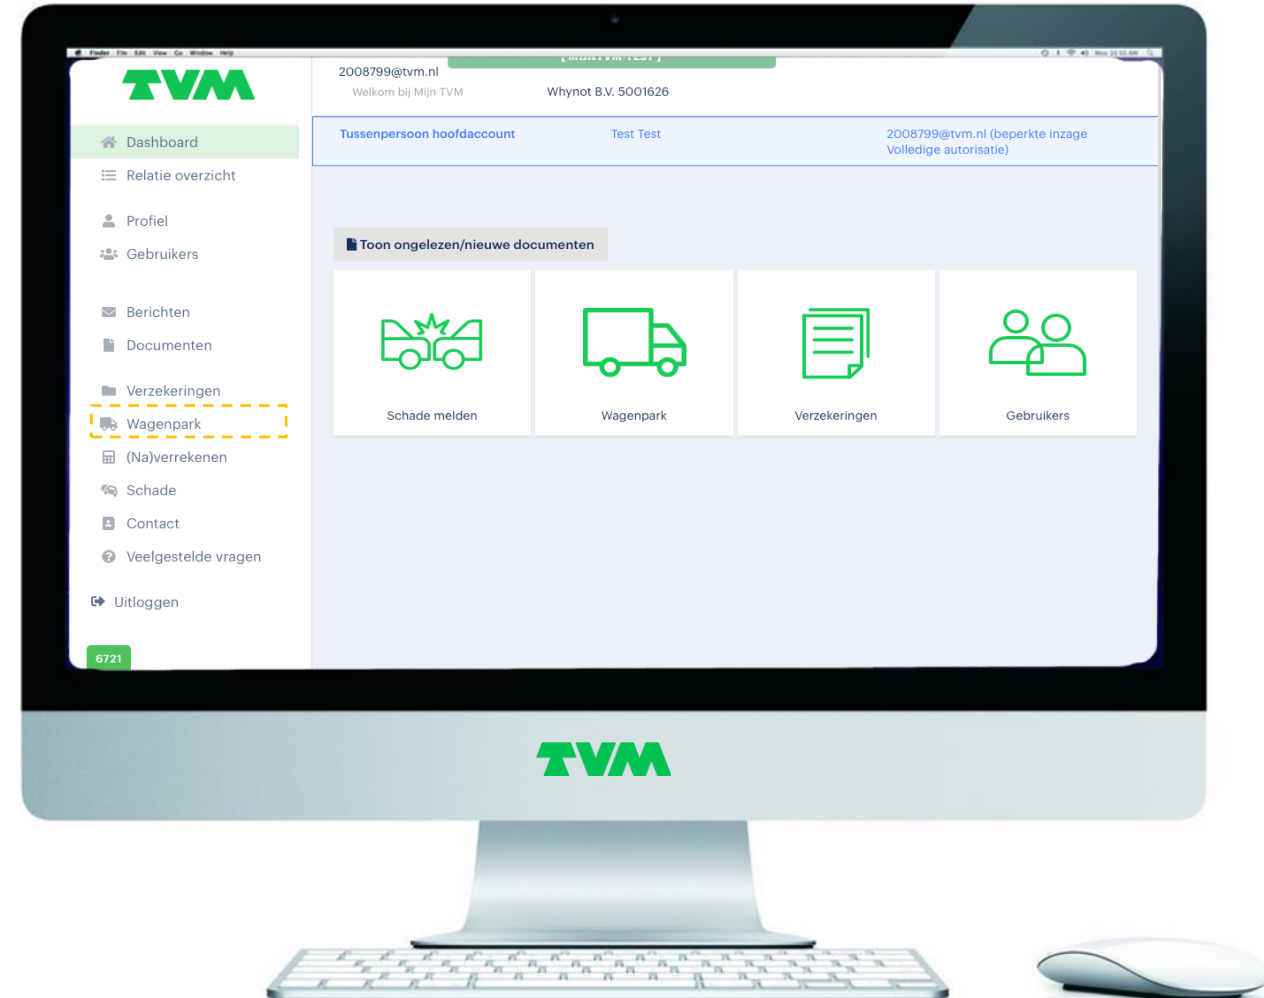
Finder File Edit View Go Window Help

TVM

Dashboard
Relatie overzicht

Profiel
Gebruikers

Berichten
Documenten

Verzekeringen
Wagenpark
(Na)verrekenen
Schade
Contact
Veelgestelde vragen

Uitloggen

6721

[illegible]

2008799@tvm.nl
Welkom bij Mijn TVM

Whynot B.V. 5001626

Tussenpersoon hoofdaccount

Test Test

2008799@tvm.nl (beperkte inzage
Volledige autorisatie)

Toon ongelezen/nieuwe documenten

Schade melden

Wagenpark

Verzekeringen

Gebruikers

TVM